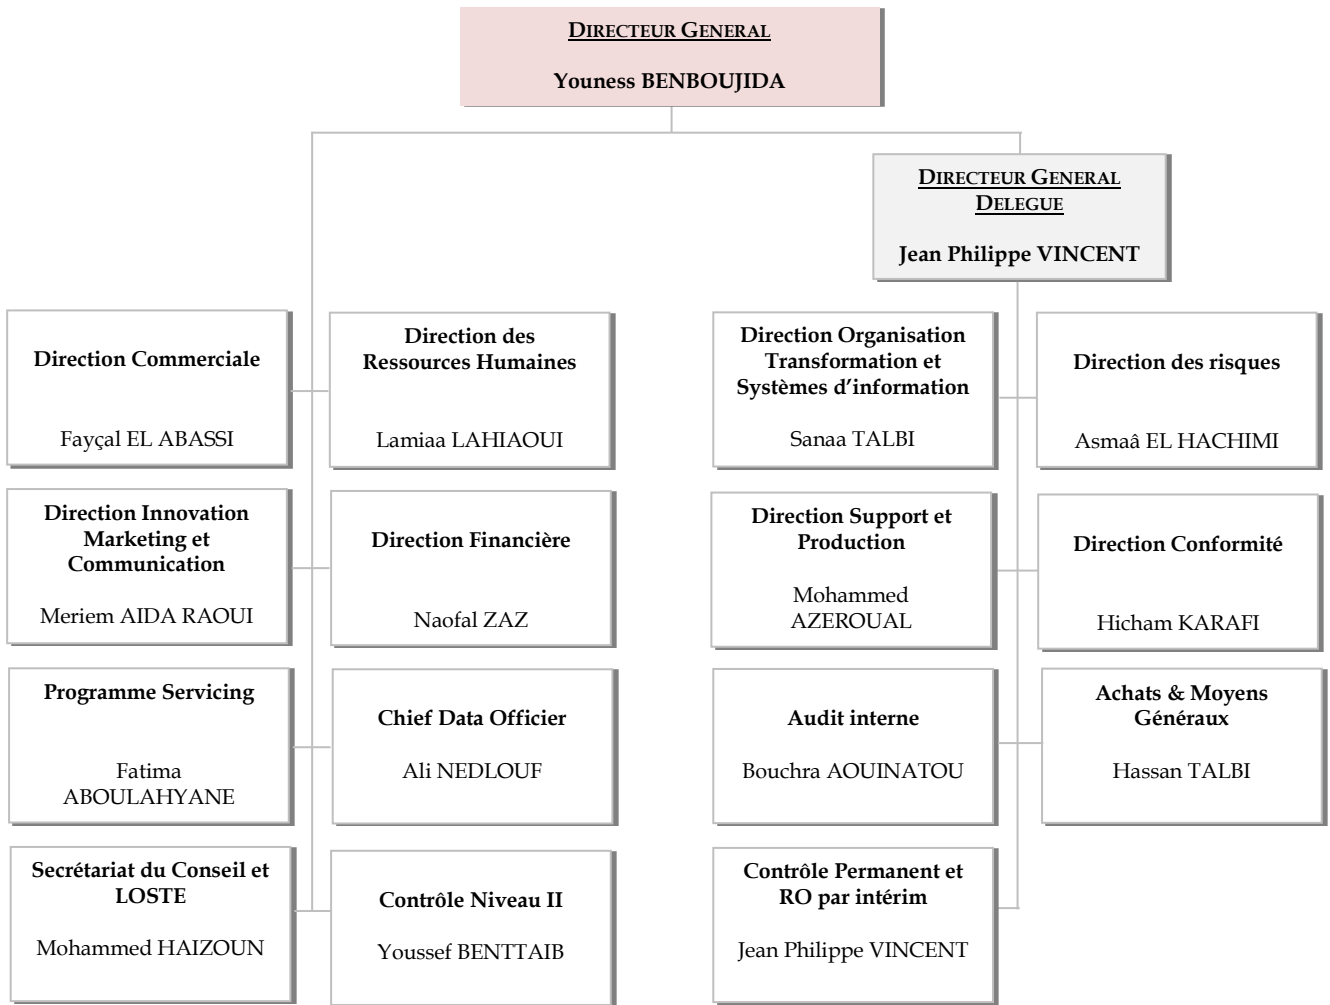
DIRECTEUR GENERAL

Youness BENBOUJIDA

DIRECTEUR GENERAL DELEGUE

Jean Philippe VINCENT

Direction Commerciale

Fayçal EL ABASSI

Direction des Ressources Humaines

Lamiaa LAHIAOUI

Direction Innovation Marketing et Communication

Meriem AIDA RAOUI

Direction Financière

Naofal ZAZ

Programme Servicing

Fatima ABOULAHYANE

Chief Data Officier

Ali NEDLOUF

Secrétariat du Conseil et LOSTE

Mohammed HAIZOUN

Contrôle Niveau II

Youssef BENTTAIB

Direction Organisation Transformation et Systèmes d'information

Sanaa TALBI

Direction des risques

Asmaâ EL HACHIMI

Direction Support et Production

Mohammed AZEROUAL

Direction Conformité

Hicham KARAFI

Audit interne

Bouchra AOUINATOU

Achats & Moyens Généraux

Hassan TALBI

Contrôle Permanent et RO par intérim

Jean Philippe VINCENT